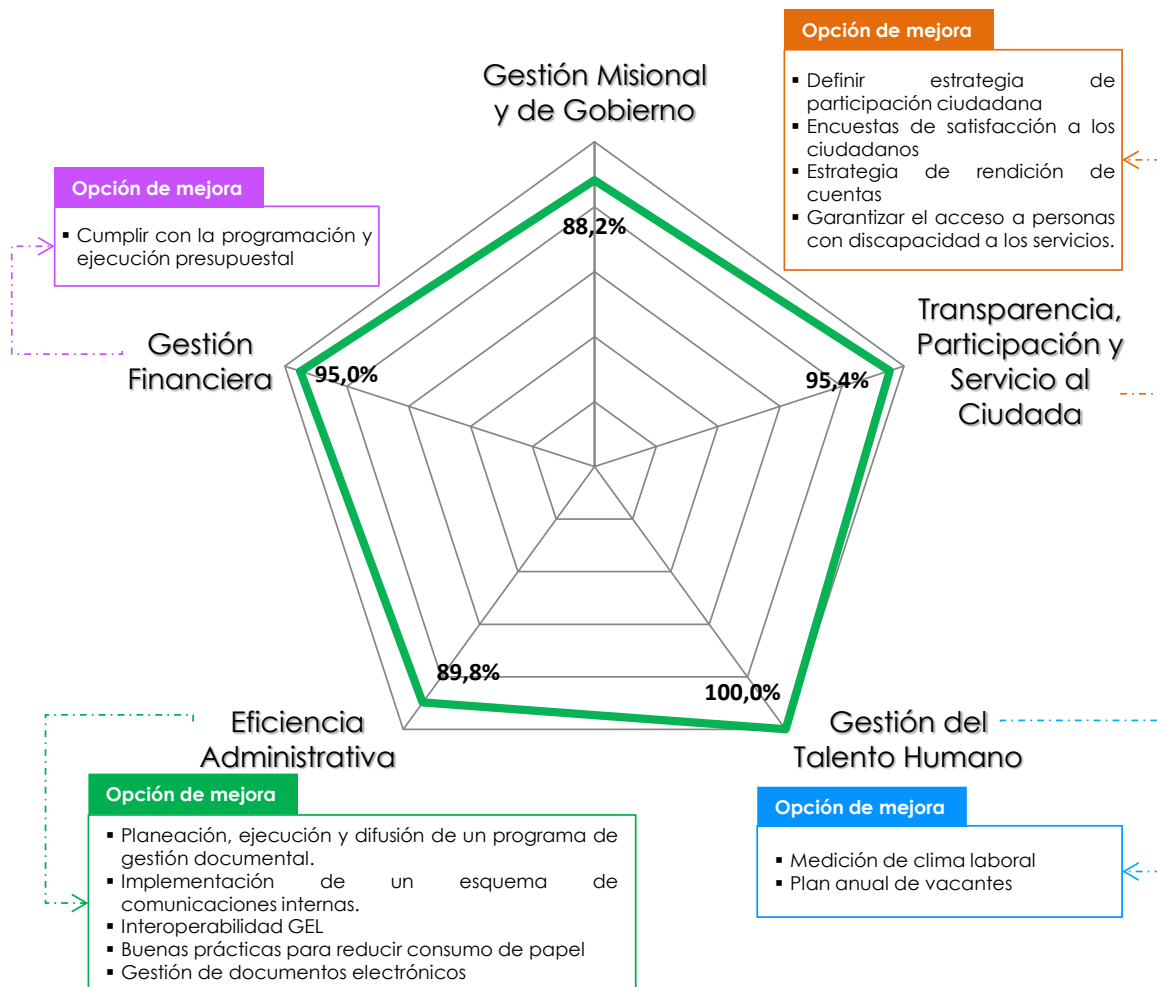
Opción de mejora

- Definir estrategia de participación ciudadana
- Encuestas de satisfacción a los ciudadanos
- Estrategia de rendición de cuentas
- Garantizar el acceso a personas con discapacidad a los servicios.

Gestión Misional y de Gobierno

88,2%

Opción de mejora

- Cumplir con la programación y ejecución presupuestal

Gestión Financiera

95,0%

Transparencia, Participación y Servicio al Ciudada

95,4%

89,8%

100,0%

Eficiencia Administrativa

Gestión del Talento Humano

Opción de mejora

- Planeación, ejecución y difusión de un programa de gestión documental.
- Implementación de un esquema de comunicaciones internas.
- Interoperabilidad GEL
- Buenas prácticas para reducir consumo de papel
- Gestión de documentos electrónicos

Opción de mejora

- Medición de clima laboral
- Plan anual de vacantes